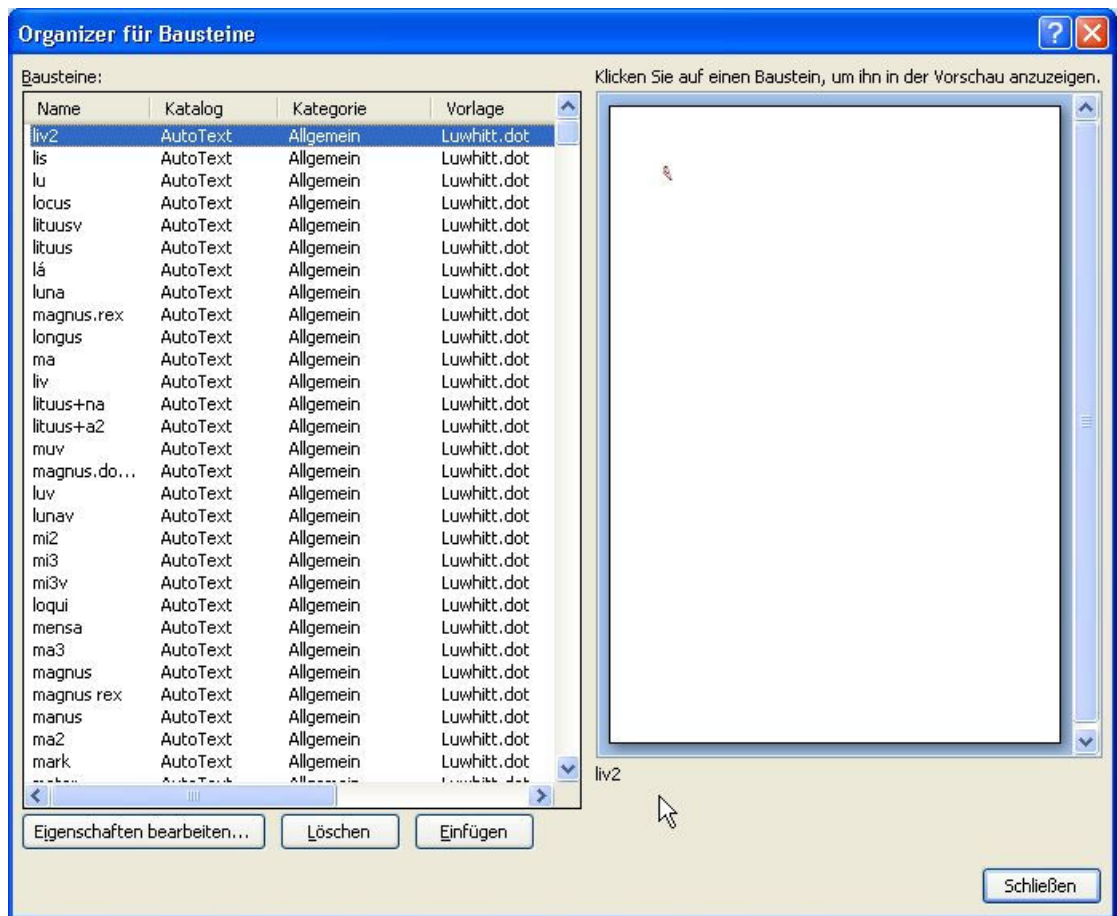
Organizer für Bausteine

Bausteine:

| Name | Katalog | Kategorie | Vorlage |
|---|---|---|---|
| liv2 | AutoText | Allgemein | Luwhitt.dot |
| lis | AutoText | Allgemein | Luwhitt.dot |
| lu | AutoText | Allgemein | Luwhitt.dot |
| locus | AutoText | Allgemein | Luwhitt.dot |
| lituusv | AutoText | Allgemein | Luwhitt.dot |
| lituus | AutoText | Allgemein | Luwhitt.dot |
| lá | AutoText | Allgemein | Luwhitt.dot |
| luna | AutoText | Allgemein | Luwhitt.dot |
| magnus.rex | AutoText | Allgemein | Luwhitt.dot |
| longus | AutoText | Allgemein | Luwhitt.dot |
| ma | AutoText | Allgemein | Luwhitt.dot |
| liv | AutoText | Allgemein | Luwhitt.dot |
| lituus+na | AutoText | Allgemein | Luwhitt.dot |
| lituus+a2 | AutoText | Allgemein | Luwhitt.dot |
| muv | AutoText | Allgemein | Luwhitt.dot |
| magnus.do... | AutoText | Allgemein | Luwhitt.dot |
| luv | AutoText | Allgemein | Luwhitt.dot |
| lunav | AutoText | Allgemein | Luwhitt.dot |
| mi2 | AutoText | Allgemein | Luwhitt.dot |
| mi3 | AutoText | Allgemein | Luwhitt.dot |
| mi3v | AutoText | Allgemein | Luwhitt.dot |
| loqui | AutoText | Allgemein | Luwhitt.dot |
| mensa | AutoText | Allgemein | Luwhitt.dot |
| ma3 | AutoText | Allgemein | Luwhitt.dot |
| magnus | AutoText | Allgemein | Luwhitt.dot |
| magnus rex | AutoText | Allgemein | Luwhitt.dot |
| manus | AutoText | Allgemein | Luwhitt.dot |
| ma2 | AutoText | Allgemein | Luwhitt.dot |
| mark | AutoText | Allgemein | Luwhitt.dot |
| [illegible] | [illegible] | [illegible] | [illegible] |

Eigenschaften bearbeiten... Löschen Einfügen

Klicken Sie auf einen Baustein, um ihn in der Vorschau anzuzeigen.

liv2

Schließen